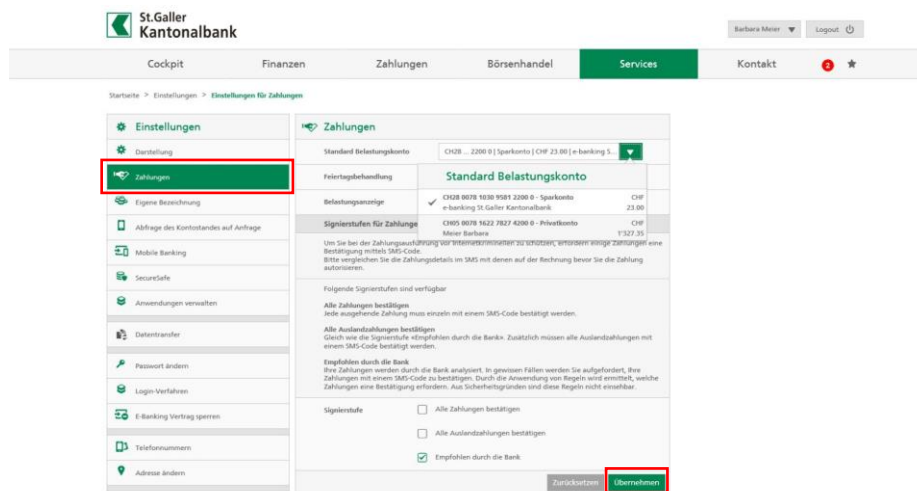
St.Galler Kantonalbank

Barbara Meier ▼ Logout

Cockpit
Finanzen
Zahlungen
Börsenhandel
Services
Kontakt
2

Startseite > Einstellungen > Einstellungen für Zahlungen

Einstellungen
Darstellung
Zahlungen
Eigene Bezeichnung
Abfrage des Kontostandes auf Anfrage
Mobile Banking
SecureSafe
Anwendungen verwalten
Datentransfer
Passwort ändern
Login-Verfahren
E-Banking Vertrag sperren
Telefonnummern
Adresse ändern

Zahlungen

Standard Belastungskonto
CH28 ... 2200 0 | Sparkonto | CHF 23.00 | e-banking S...

Feiertagsbehandlung

Belastungsanzeige

Signierstufen für Zahlunge

Standard Belastungskonto

| | | |
|---|---|---|
| ✓ | CH28 0078 1030 9581 2200 0 - Sparkonto<br>e-banking St.Galler Kantonalbank | CHF<br>23.00 |
| | CH05 0078 1622 7827 4200 0 - Privatkonto<br>Meier Barbara | CHF<br>1'327.35 |

Um Sie bei der Zahlungsausführung vor Internetkriminellen zu schützen, erfordern einige Zahlungen eine Bestätigung mittels SMS-Code.
Bitte vergleichen Sie die Zahlungsdetails im SMS mit denen auf der Rechnung bevor Sie die Zahlung autorisieren.

Folgende Signierstufen sind verfügbar

Alle Zahlungen bestätigen
Jede ausgehende Zahlung muss einzeln mit einem SMS-Code bestätigt werden.

Alle Auslandzahlungen bestätigen
Gleich wie die Signierstufe «Empfohlen durch die Bank». Zusätzlich müssen alle Auslandzahlungen mit einem SMS-Code bestätigt werden.

Empfohlen durch die Bank
Ihre Zahlungen werden durch die Bank analysiert. In gewissen Fällen werden Sie aufgefordert, Ihre Zahlungen mit einem SMS-Code zu bestätigen. Durch die Anwendung von Regeln wird ermittelt, welche Zahlungen eine Bestätigung erfordern. Aus Sicherheitsgründen sind diese Regeln nicht einsehbar.

Signierstufe
Alle Zahlungen bestätigen
Alle Auslandzahlungen bestätigen
Empfohlen durch die Bank

Zurücksetzen
Übernehmen